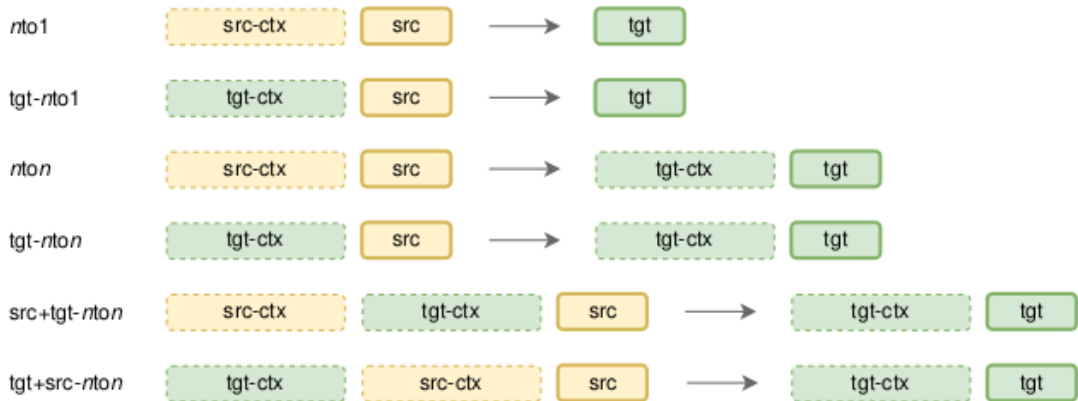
nto1 src-ctx src → tgt

tgt-nto1 tgt-ctx src → tgt

nton src-ctx src → tgt-ctx tgt

tgt-nton tgt-ctx src → tgt-ctx tgt

src+tgt-nton src-ctx tgt-ctx src → tgt-ctx tgt

tgt+src-nton tgt-ctx src-ctx src → tgt-ctx tgt